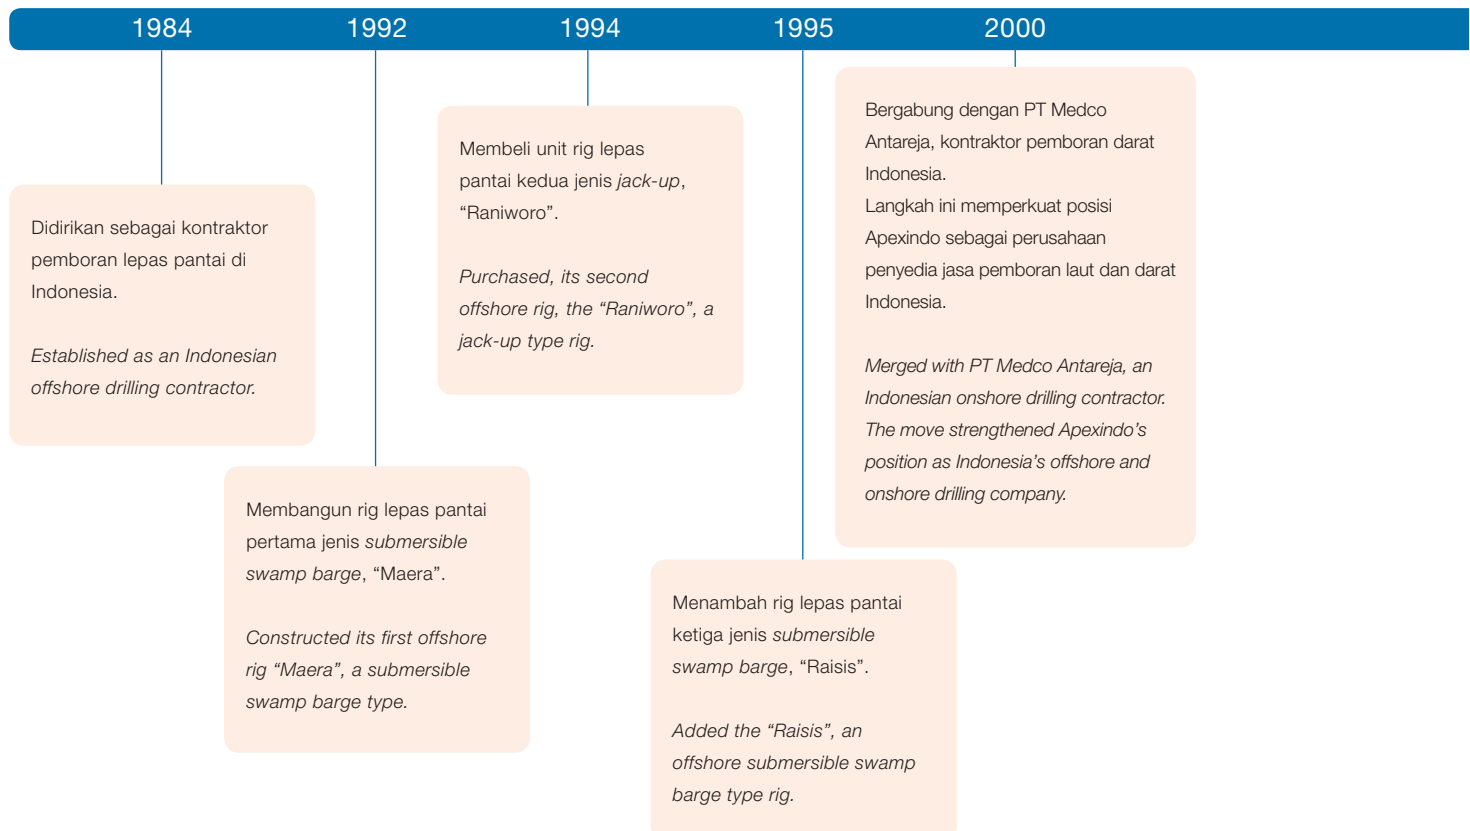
1984

Didirikan sebagai kontraktor pemboran lepas pantai di Indonesia.

Established as an Indonesian offshore drilling contractor.

1992

Membangun rig lepas pantai pertama jenis submersible swamp barge, “Maera”.

Constructed its first offshore rig “Maera”, a submersible swamp barge type.

1994

Membeli unit rig lepas pantai kedua jenis jack-up, “Raniworo”.

Purchased, its second offshore rig, the “Raniworo”, a jack-up type rig.

1995

Menambah rig lepas pantai ketiga jenis submersible swamp barge, “Raisis”.

Added the “Raisis”, an offshore submersible swamp barge type rig.

2000

Bergabung dengan PT Medco Antareja, kontraktor pemboran darat Indonesia.
Langkah ini memperkuat posisi Apexindo sebagai perusahaan penyedia jasa pemboran laut dan darat Indonesia.

Merged with PT Medco Antareja, an Indonesian onshore drilling contractor. The move strengthened Apexindo’s position as Indonesia’s offshore and onshore drilling company.